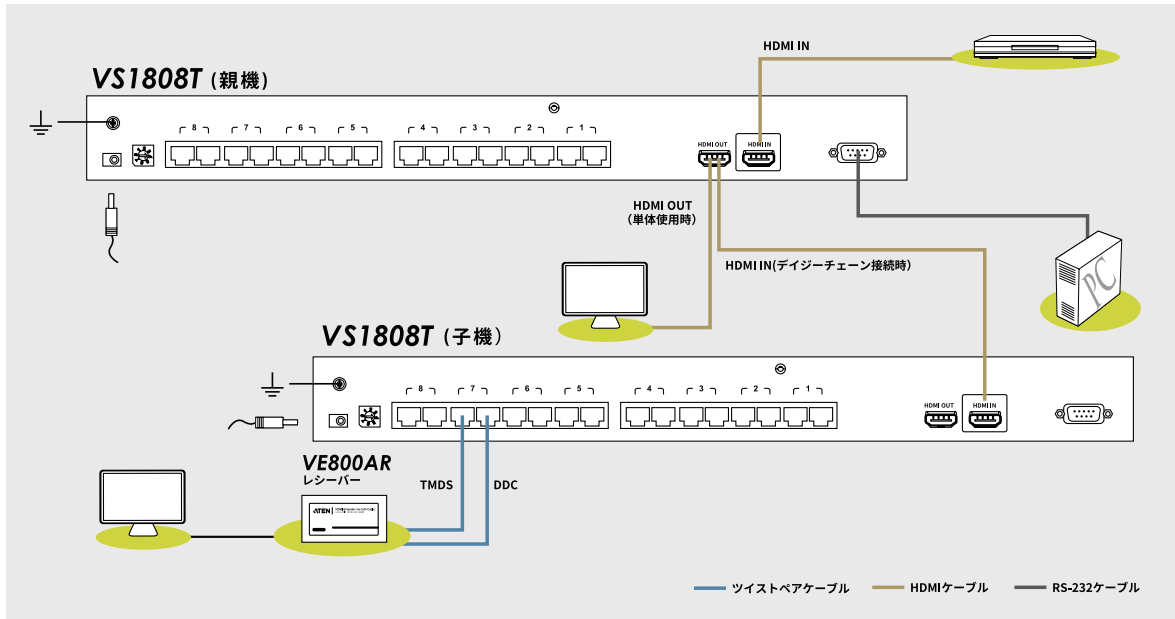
VS1808T（親機）

8 7 6 5 4 3 2 1

HDMI OUT

HDMI IN

HDMI IN

HDMI OUT
（単体使用時）

HDMI IN(デイジーチェーン接続時)

PC

VS1808T（子機）

8 7 6 5 4 3 2 1

HDMI OUT

HDMI IN

VE800AR
レシーバー

ATEN

TMDS

DDC

ツイストペアケーブル
HDMIケーブル
RS-232ケーブル